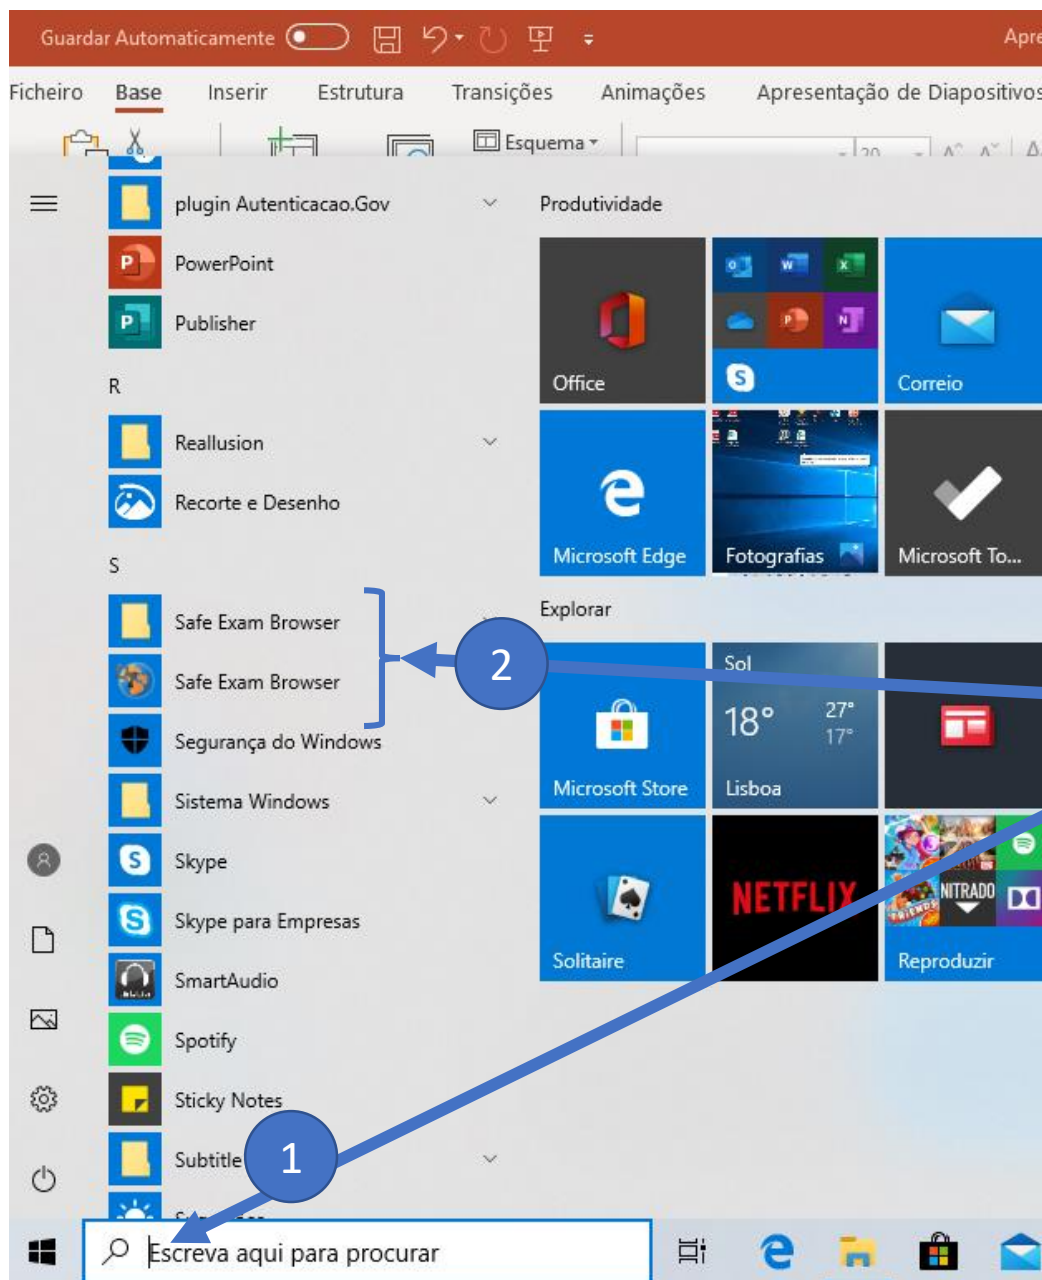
Guardar Automaticamente Apre

Ficheiro Base Inserir Estrutura Transições Animações Apresentação de Diapositivos

Esquema 20

plugin Autenticacao.Gov

PowerPoint

Publisher

R

Reallusion

Recorte e Desenho

S

Safe Exam Browser

Safe Exam Browser

Segurança do Windows

Sistema Windows

Skype

Skype para Empresas

SmartAudio

Spotify

Sticky Notes

Subtitle

Produtividade

Office

Correio

Microsoft Edge

Fotografias

Microsoft To...

Explorar

Microsoft Store

Sol

18°

27°

17°

Lisboa

Solitaire

NETFLIX

NITRADO

Reproduzir

2

1

Escreva aqui para procurar